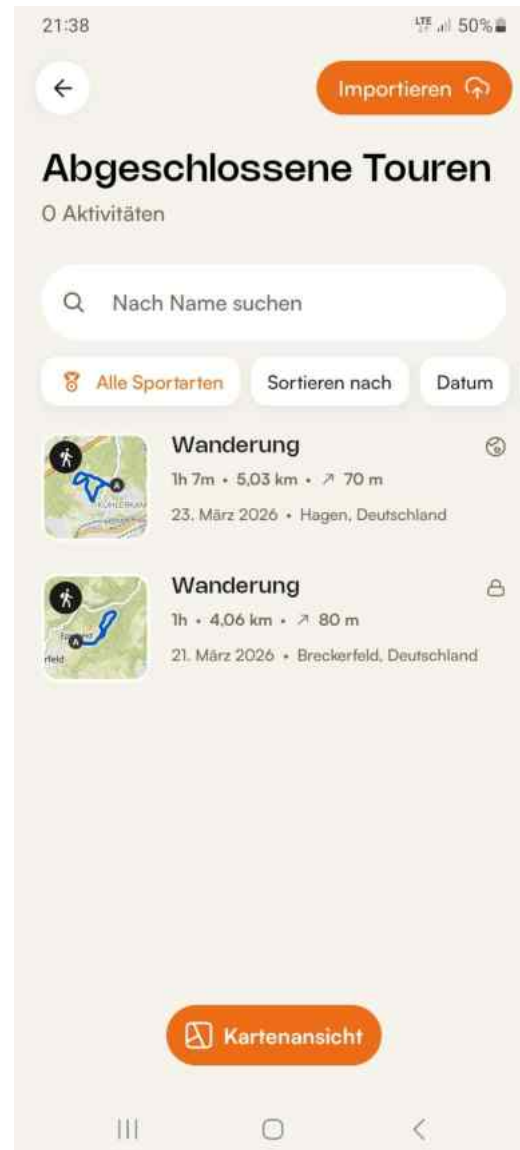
21:38

LTE 50%

Importieren

Abgeschlossene Touren

0 Aktivitäten

Nach Name suchen

Alle Sportarten

Sortieren nach

Datum

Wanderung

1h 7m • 5,03 km • ↗ 70 m

23. März 2026 • Hagen, Deutschland

Wanderung

1h • 4,06 km • ↗ 80 m

21. März 2026 • Breckerfeld, Deutschland

Kartenansicht